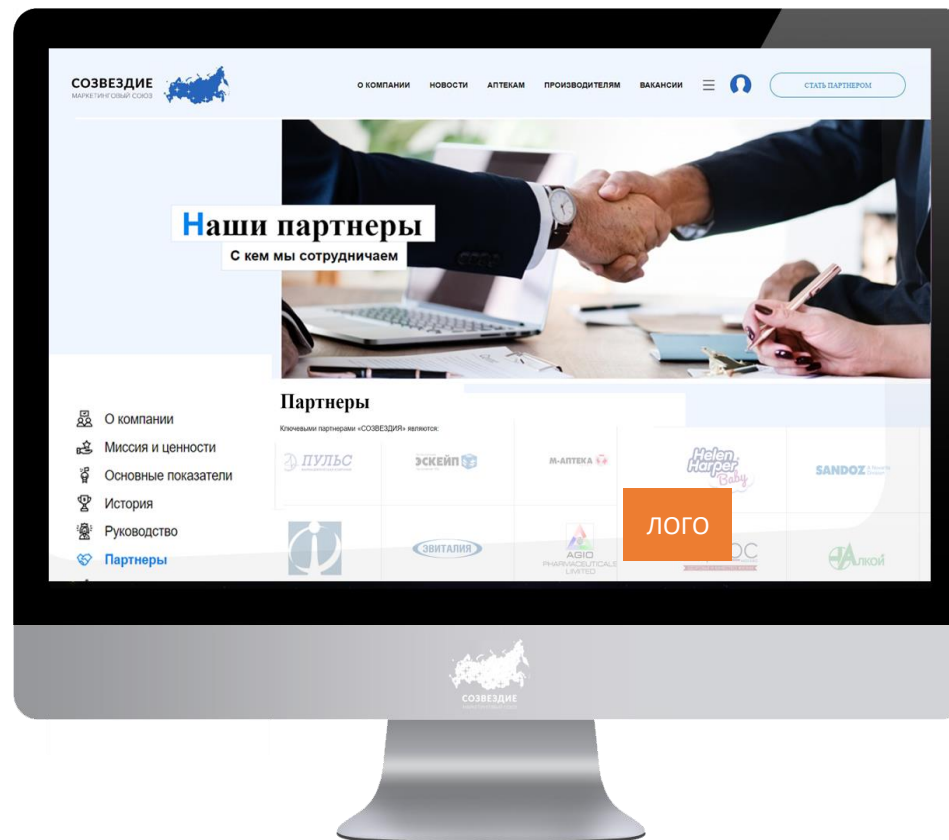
СОЗВЕЗДИЕ
МАРКЕТИНГОВЫЙ СОЮЗ

О КОМПАНИИ НОВОСТИ АПТЕКАМ ПРОИЗВОДИТЕЛЯМ ВАКАНСИИ

СТАТЬ ПАРТНЕРОМ

Наши партнеры
С кем мы сотрудничаем

О компании
Миссия и ценности
Основные показатели
История
Руководство
Партнеры

Партнеры
Ключевыми партнерами «СОЗВЕЗДИЯ» являются:

ПУЛЬС
ЭСКЕЙП
М-АПТЕКА
Helen Harper Baby
SANDOZ
ЭВИТАЛИЯ
AGIO PHARMACEUTICALS LIMITED
ЛОГО
Алкой

СОЗВЕЗДИЕ